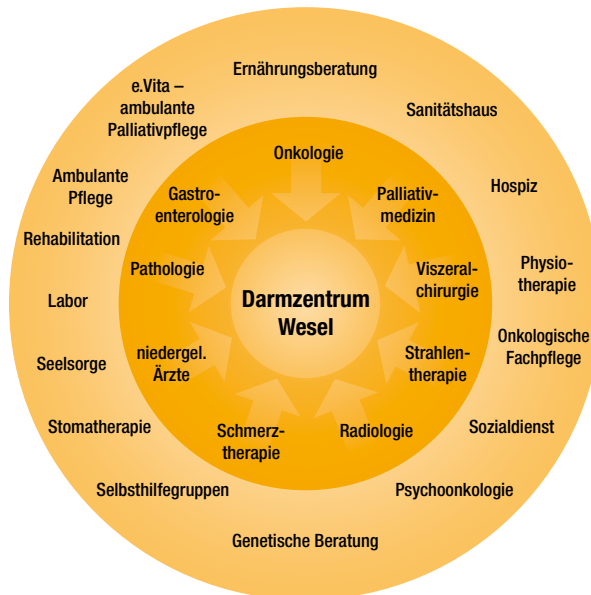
Darmzentrum Wesel

Onkologie

Palliativmedizin

Viszeralchirurgie

Strahlentherapie

Radiologie

Schmerztherapie

niedergel. Ärzte

Pathologie

Gastroenterologie

Ernährungsberatung

Sanitätshaus

Hospiz

Physiotherapie

Onkologische Fachpflege

Sozialdienst

Psychoonkologie

Genetische Beratung

Selbsthilfegruppen

Stomatherapie

Seelsorge

Labor

Rehabilitation

Ambulante Pflege

e.Vita – ambulante Palliativpflege